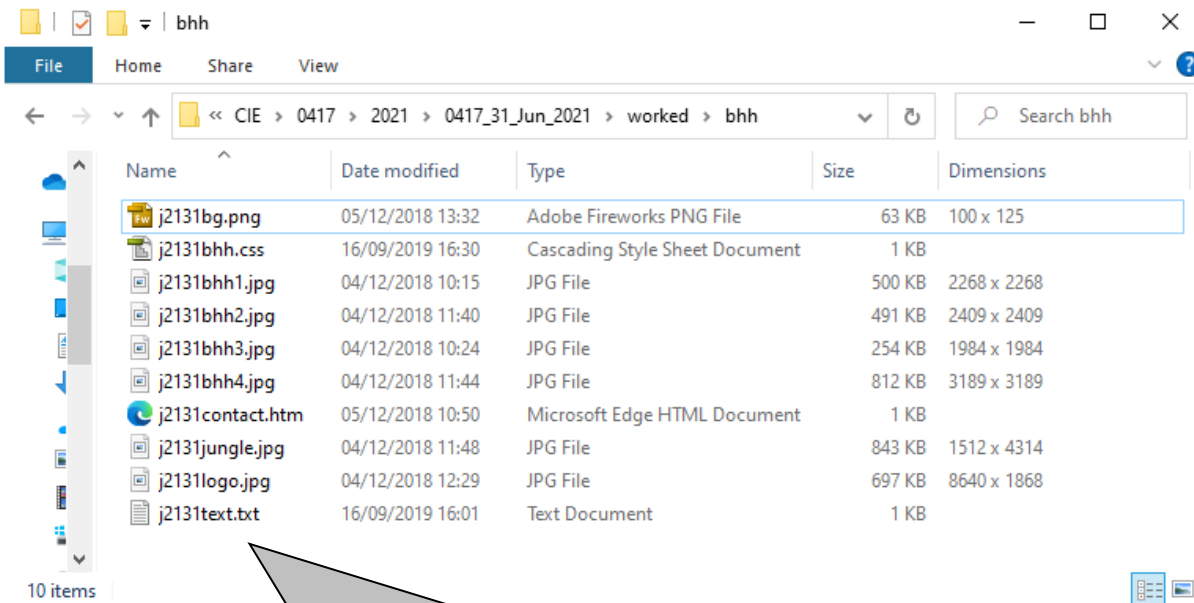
bhh

File Home Share View

« CIE › 0417 › 2021 › 0417_31_Jun_2021 › worked › bhh

Search bhh

| Name | Date modified | Type | Size | Dimensions |
|---|---|---|---|---|
| j2131bg.png | 05/12/2018 13:32 | Adobe Fireworks PNG File | 63 KB | 100 x 125 |
| j2131bhh.css | 16/09/2019 16:30 | Cascading Style Sheet Document | 1 KB | |
| j2131bhh1.jpg | 04/12/2018 10:15 | JPG File | 500 KB | 2268 x 2268 |
| j2131bhh2.jpg | 04/12/2018 11:40 | JPG File | 491 KB | 2409 x 2409 |
| j2131bhh3.jpg | 04/12/2018 10:24 | JPG File | 254 KB | 1984 x 1984 |
| j2131bhh4.jpg | 04/12/2018 11:44 | JPG File | 812 KB | 3189 x 3189 |
| j2131contact.htm | 05/12/2018 10:50 | Microsoft Edge HTML Document | 1 KB | |
| j2131jungle.jpg | 04/12/2018 11:48 | JPG File | 843 KB | 1512 x 4314 |
| j2131logo.jpg | 04/12/2018 12:29 | JPG File | 697 KB | 8640 x 1868 |
| j2131text.txt | 16/09/2019 16:01 | Text Document | 1 KB | |

10 items